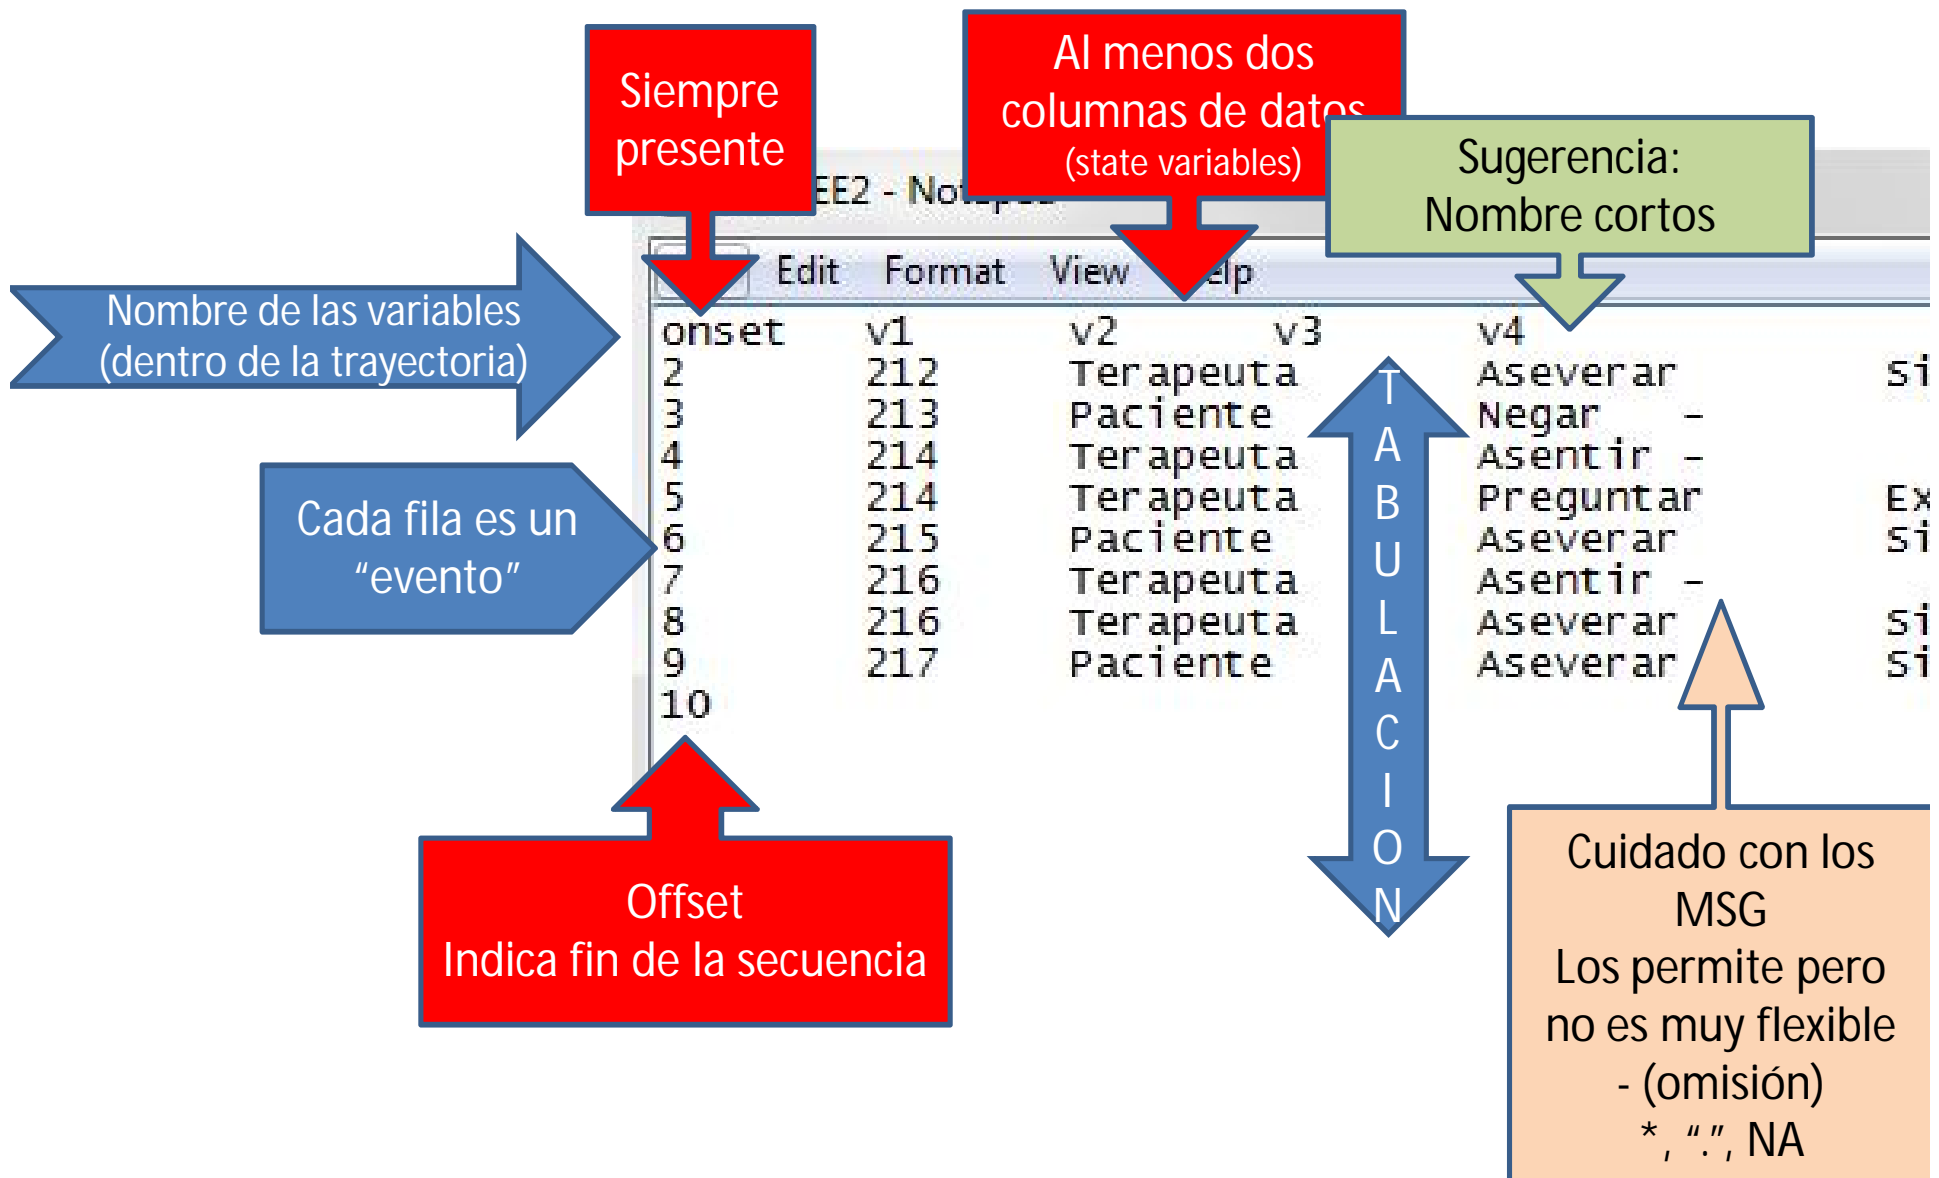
Siempre presente

Al menos dos columnas de datos (state variables)

Sugerencia: Nombre cortos

EE2 - No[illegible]

Edit Format View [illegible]elp

Nombre de las variables (dentro de la trayectoria)

| onset | v1 | v2 | v3 | v4 | |
|---|---|---|---|---|---|
| 2 | 212 | Terapeuta | | Aseverar | Si |
| 3 | 213 | Paciente | | Negar | - |
| 4 | 214 | Terapeuta | | Asentir | - |
| 5 | 214 | Terapeuta | | Preguntar | Ex |
| 6 | 215 | Paciente | | Aseverar | Si |
| 7 | 216 | Terapeuta | | Asentir | - |
| 8 | 216 | Terapeuta | | Aseverar | Si |
| 9 | 217 | Paciente | | Aseverar | Si |
| 10 | | | | | |

Cada fila es un “evento”

TABULACION

Offset
Indica fin de la secuencia

Cuidado con los MSG
Los permite pero no es muy flexible
- (omisión)
*, “.”, NA